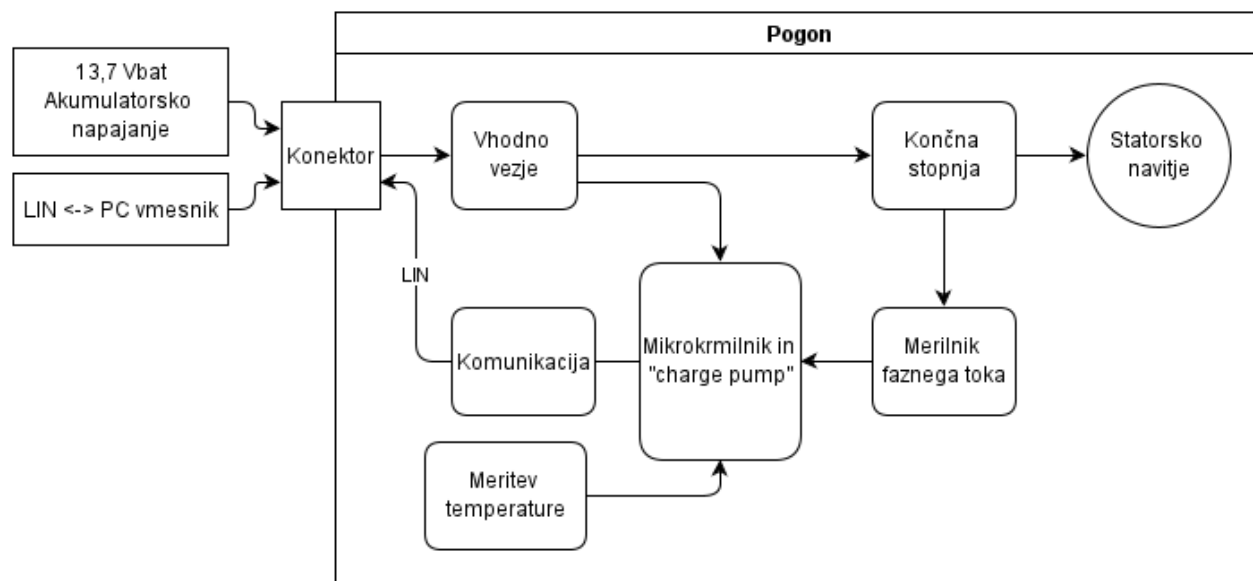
Pogon

13,7 Vbat
Akumulatorsko
napajanje

LIN <-> PC vmesnik

Konektor

Vhodno
vezje

Končna
stopnja

Statorsko
navitje

LIN

Komunikacija

Mikrokrmilnik in
"charge pump"

Merilnik
faznega toka

Meritev
temperature